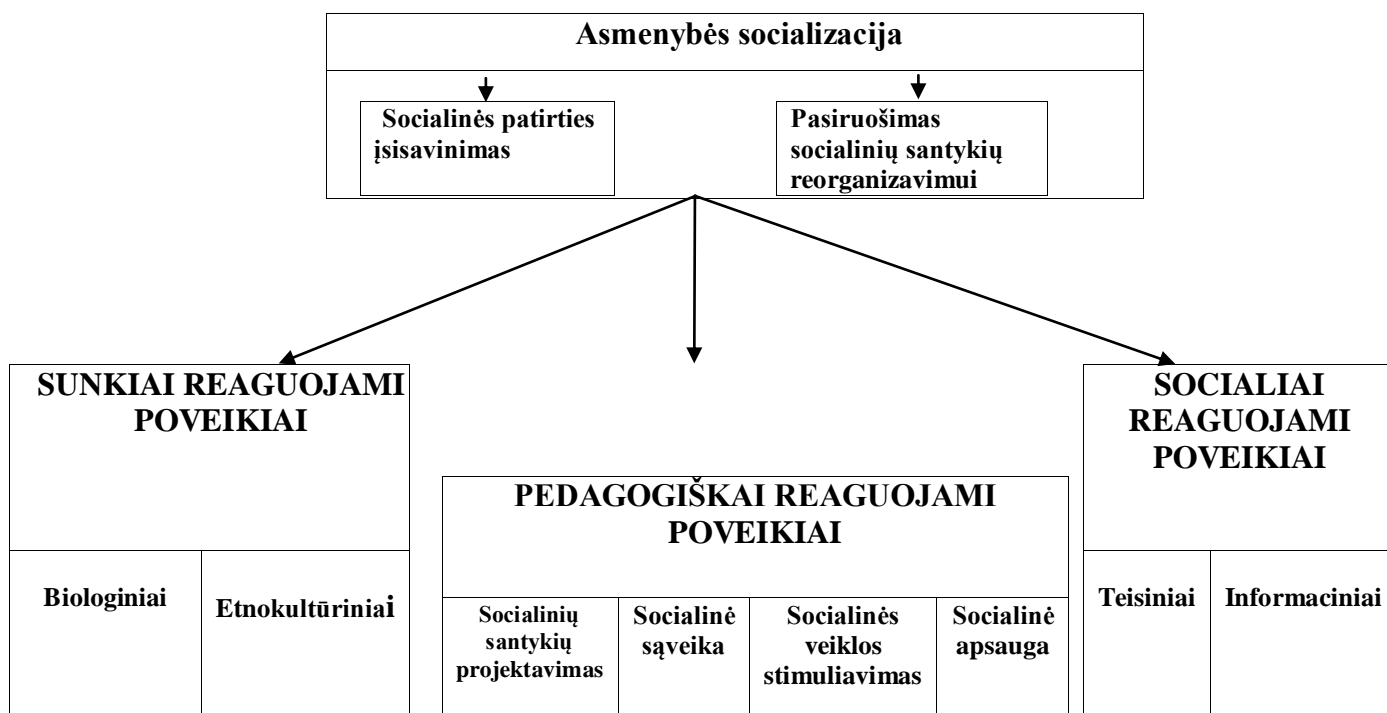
Asmenybės socializacija

Socialinės patirties įsisavinimas

Pasiruošimas socialinių santykių reorganizavimui

SUNKIAI REAGUOJAMI POVEIKIAI

| Biologiniai | Etnokultūriniai |
|---|---|

PEDAGOGIŠKAI REAGUOJAMI POVEIKIAI

| Socialinių santykių projektavimas | Socialinė sąveika | Socialinės veiklos stimuliavimas | Socialinė apsauga |
|---|---|---|---|

SOCIALIAI REAGUOJAMI POVEIKIAI

| Teisiniai | Informaciniai |
|---|---|